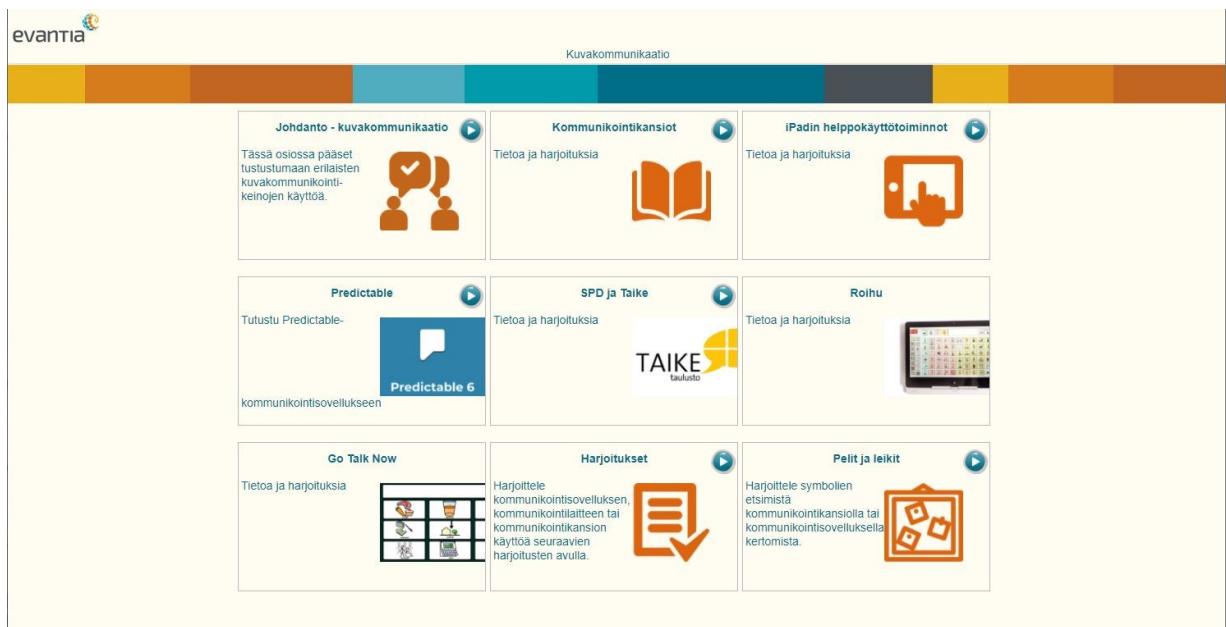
evantia

Kuvakommunikaatio

Johdanto - kuvakommunikaatio

Tässä osiossa pääset tustustumaan erilaisten kuvakommunikointikeinojen käyttöä.

Kommunikointikansiot

Tietoa ja harjoituksia

iPadin helppokäyttötoiminnot

Tietoa ja harjoituksia

Predictable

Tutustu Predictable-

Predictable 6

kommunikointisovellukseen

SPD ja Taike

Tietoa ja harjoituksia

TAIKE taulusto

Roihu

Tietoa ja harjoituksia

Go Talk Now

Tietoa ja harjoituksia

Harjoitukset

Harjoittele kommunikointisovelluksen, kommunikointilaitteen tai kommunikointikansion käyttöä seuraavien harjoitusten avulla.

Pelit ja leikit

Harjoittele symbolien etsimistä kommunikointikansiolla tai kommunikointisovelluksella kertomista.